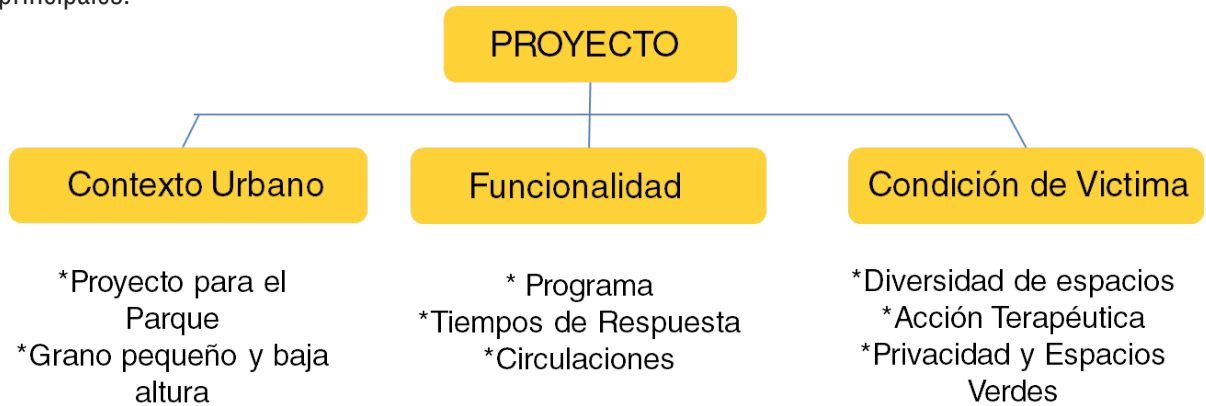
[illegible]

PROYECTO

Contexto Urbano

Funcionalidad

Condición de Victima

*Proyecto para el Parque
*Grano pequeño y baja altura

* Programa
*Tiempos de Respuesta
*Circulaciones

*Diversidad de espacios
*Acción Terapéutica
*Privacidad y Espacios Verdes